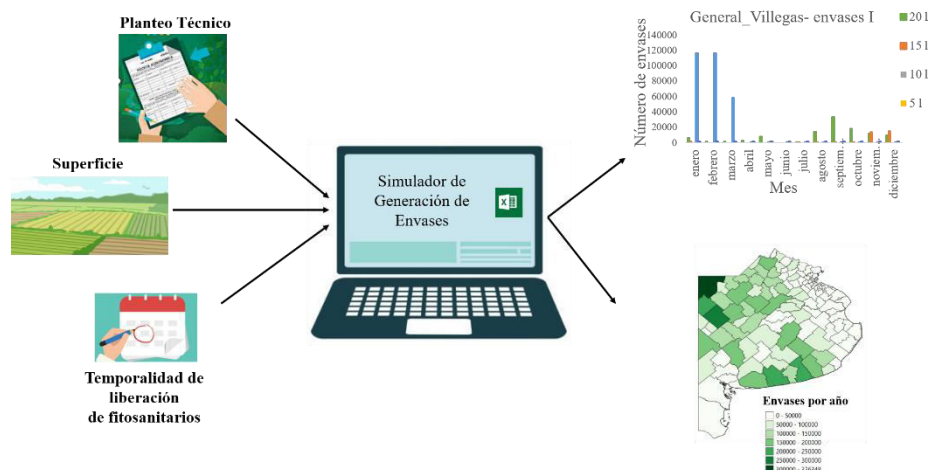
Planteo Técnico

Superficie

Temporalidad de liberación de fitosanitarios

Simulador de Generación de Envases

General_Villegas- envases I

Número de envases

140000
120000
100000
80000
60000
40000
20000
0

enero febrero marzo abril mayo junio julio agosto septiem... octubre noviem... diciembre

Mes

201
151
101
51

Envases por año

0 - 50000
50000 - 100000
100000 - 150000
150000 - 200000
200000 - 250000
250000 - 300000
300000 - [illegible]